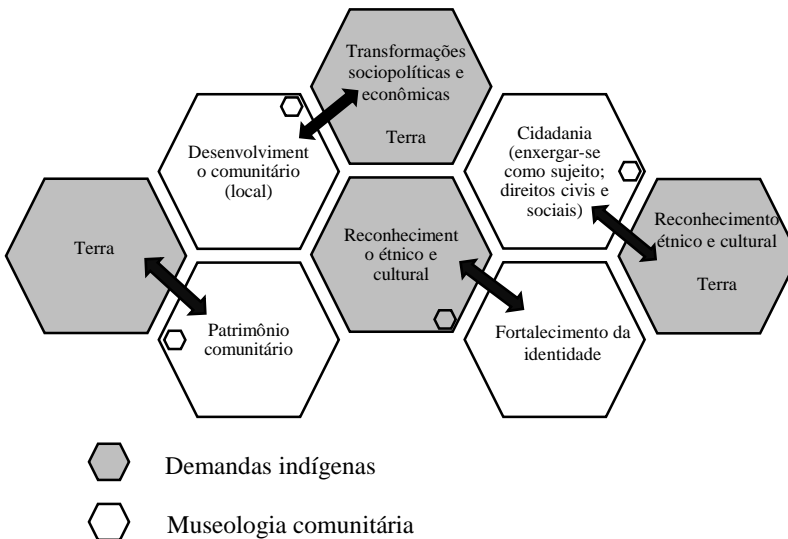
Transformações sociopolíticas e econômicas

Terra

Desenvolvimento comunitário (local)

Cidadania (enxergar-se como sujeito; direitos civis e sociais)

Terra

Reconhecimento étnico e cultural

Reconhecimento étnico e cultural

Terra

Patrimônio comunitário

Fortalecimento da identidade

Demandas indígenas

Museologia comunitária